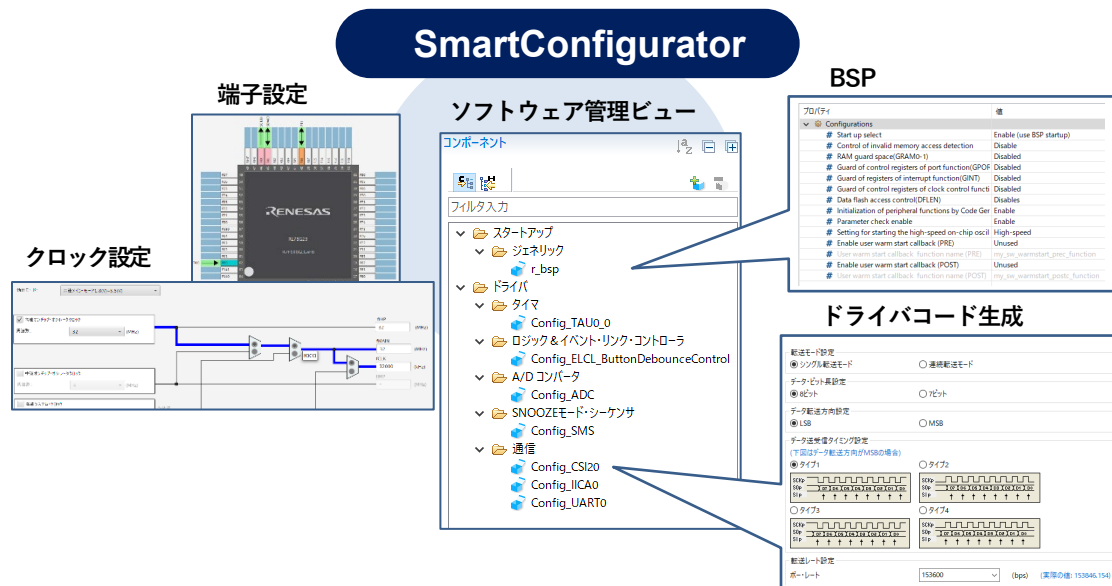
SmartConfigurator

端子設定

クロック設定

ソフトウェア管理ビュー

コンポーネント

フィルタ入力

スタートアップ
ジェネリック
r_bsp
ドライバ
タイマ
Config_TAU0_0
ロジック＆イベント・リンク・コントローラ
Config_ELCL_ButtonDebounceControl
A/D コンバータ
Config_ADC
SNOOZEモード・シーケンサ
Config_SMS
通信
Config_CSI20
Config_IICA0
Config_UART0

BSP

| プロパティ | 値 |
|---|---|
| Configurations | |
| Start up select | Enable (use BSP startup) |
| Control of invalid memory access detection | Disable |
| RAM guard space(GRAM0-1) | Disabled |
| Guard of control registers of port function(GPOF | Disabled |
| Guard of registers of interrupt function(GINT) | Disabled |
| Guard of control registers of clock control functi | Disabled |
| Data flash access control(DFLEN) | Disables |
| Initialization of peripheral functions by Code Ger | Enable |
| Parameter check enable | Enable |
| Setting for starting the high-speed on-chip oscil | High-speed |
| Enable user warm start callback (PRE) | Unused |
| User warm start callback function name (PRE) | my_sw_warmstart_prev_function |
| Enable user warm start callback (POST) | Unused |
| User warm start callback function name (POST) | my_sw_warmstart_postc_function |

ドライバコード生成

転送モード設定
シングル転送モード
連続転送モード
データ・ビット長設定
8ビット
7ビット
データ転送方向設定
LSB
MSB
データ送受信タイミング設定
(下図はデータ転送方向がMSBの場合)
タイプ1
タイプ2
タイプ3
タイプ4
転送レート設定
ボー・レート
153600
(bps)
(実際の値: 153846.154)

RENESAS